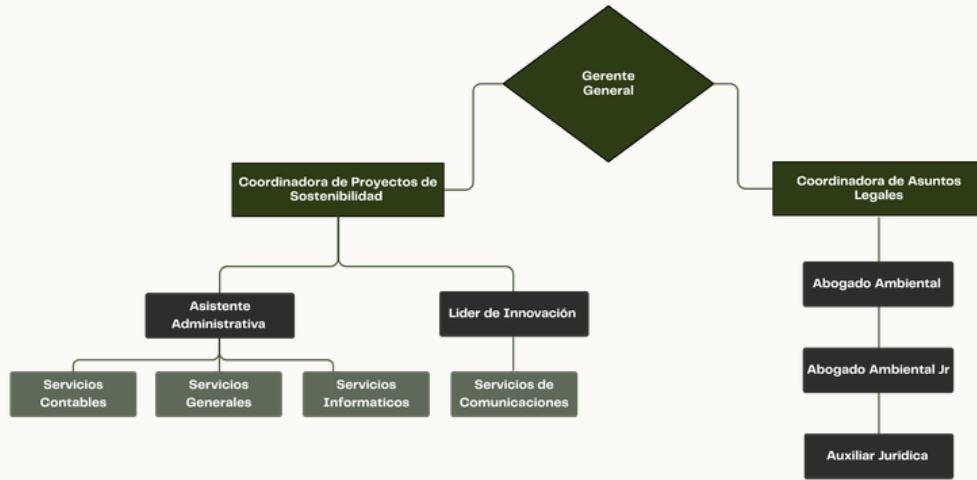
Gerente General

Coordinadora de Proyectos de Sostenibilidad

Coordinadora de Asuntos Legales

Asistente Administrativa

Lider de Innovación

Abogado Ambiental

Servicios Contables

Servicios Generales

Servicios Informaticos

Servicios de Comunicaciones

Abogado Ambiental Jr

Auxiliar Jurídica